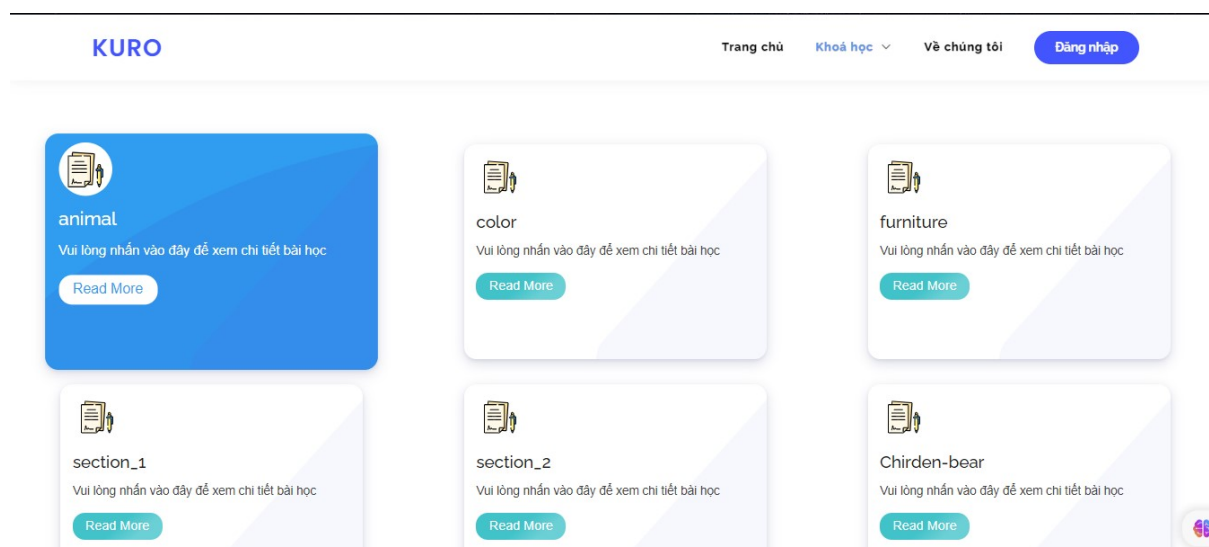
KURO

Trang chủ Khoá học Về chúng tôi Đăng nhập

animal

Vui lòng nhấn vào đây để xem chi tiết bài học

Read More

color

Vui lòng nhấn vào đây để xem chi tiết bài học

Read More

furniture

Vui lòng nhấn vào đây để xem chi tiết bài học

Read More

section_1

Vui lòng nhấn vào đây để xem chi tiết bài học

Read More

section_2

Vui lòng nhấn vào đây để xem chi tiết bài học

Read More

Chirden-bear

Vui lòng nhấn vào đây để xem chi tiết bài học

Read More